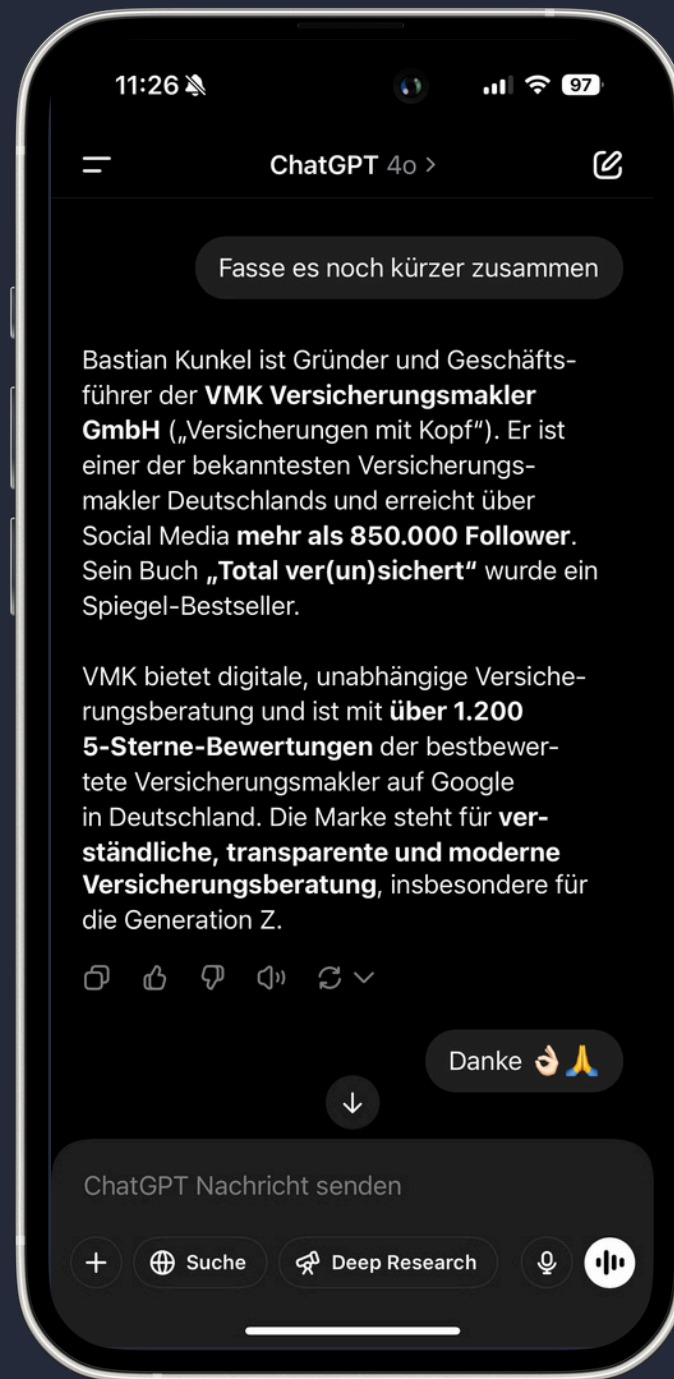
11:26

97

ChatGPT 4o >

Fasse es noch kürzer zusammen

Bastian Kunkel ist Gründer und Geschäftsführer der **VMK Versicherungsmakler GmbH** („Versicherungen mit Kopf“). Er ist einer der bekanntesten Versicherungsmakler Deutschlands und erreicht über Social Media **mehr als 850.000 Follower**. Sein Buch **„Total ver(un)sichert“** wurde ein Spiegel-Bestseller.

VMK bietet digitale, unabhängige Versicherungsberatung und ist mit **über 1.200 5-Sterne-Bewertungen** der bestbewertete Versicherungsmakler auf Google in Deutschland. Die Marke steht für **verständliche, transparente und moderne Versicherungsberatung**, insbesondere für die Generation Z.

Danke 👌🏻🙏

ChatGPT Nachricht senden

+ Suche Deep Research